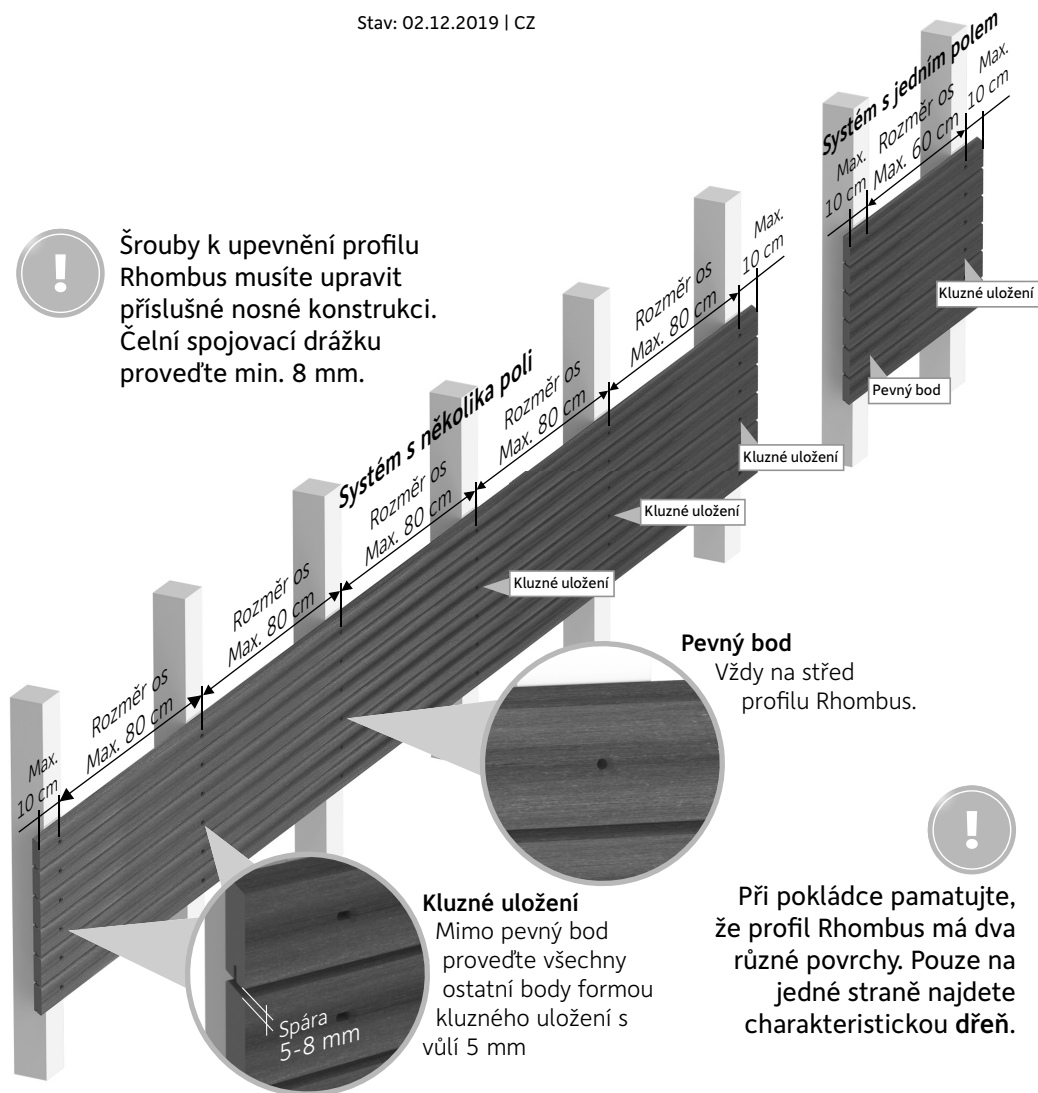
Stav: 02.12.2019 | CZ

Systém s jedním polem

Max. 10 cm

Rozměr os Max. 60 cm

Max. 10 cm

Kluzné uložení

Pevný bod

Šrouby k upevnění profilu Rhombus musíte upravit příslušné nosné konstrukci. Čelní spojovací drážku proveďte min. 8 mm.

Systém s několika poli

Max. 10 cm

Rozměr os Max. 80 cm

Rozměr os Max. 80 cm

Rozměr os Max. 80 cm

Rozměr os Max. 80 cm

Rozměr os Max. 80 cm

Max. 10 cm

Kluzné uložení

Kluzné uložení

Kluzné uložení

Pevný bod
Vždy na střed profilu Rhombus.

Kluzné uložení
Mimo pevný bod proveďte všechny ostatní body formou kluzného uložení s vůlí 5 mm

Spára 5-8 mm

Při pokládce pamatujte, že profil Rhombus má dva různé povrchy. Pouze na jedné straně najdete charakteristickou dřeň.